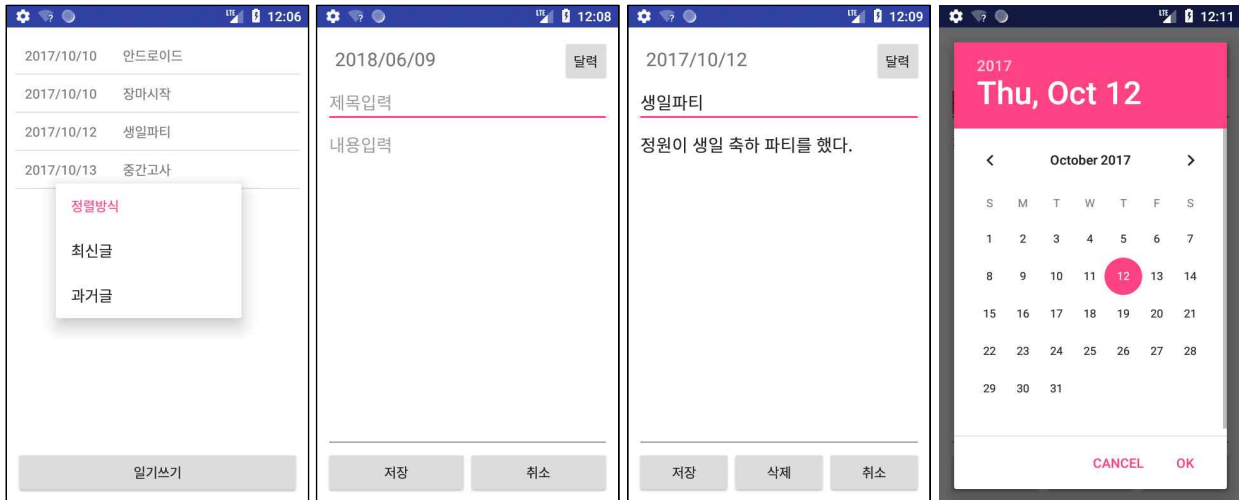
12:06

2017/10/10 안드로이드
2017/10/10 장마시작
2017/10/12 생일파티
2017/10/13 중간고사

정렬방식
최신글
과거글

일기쓰기

12:08

2018/06/09 달력
제목입력
내용입력

저장 취소

12:09

2017/10/12 달력
생일파티
정원이 생일 축하 파티를 했다.

저장 삭제 취소

12:11

2017
Thu, Oct 12

October 2017

| S | M | T | W | T | F | S |
|---|---|---|---|---|---|---|
| 1 | 2 | 3 | 4 | 5 | 6 | 7 |
| 8 | 9 | 10 | 11 | 12 | 13 | 14 |
| 15 | 16 | 17 | 18 | 19 | 20 | 21 |
| 22 | 23 | 24 | 25 | 26 | 27 | 28 |
| 29 | 30 | 31 | | | | |

CANCEL OK